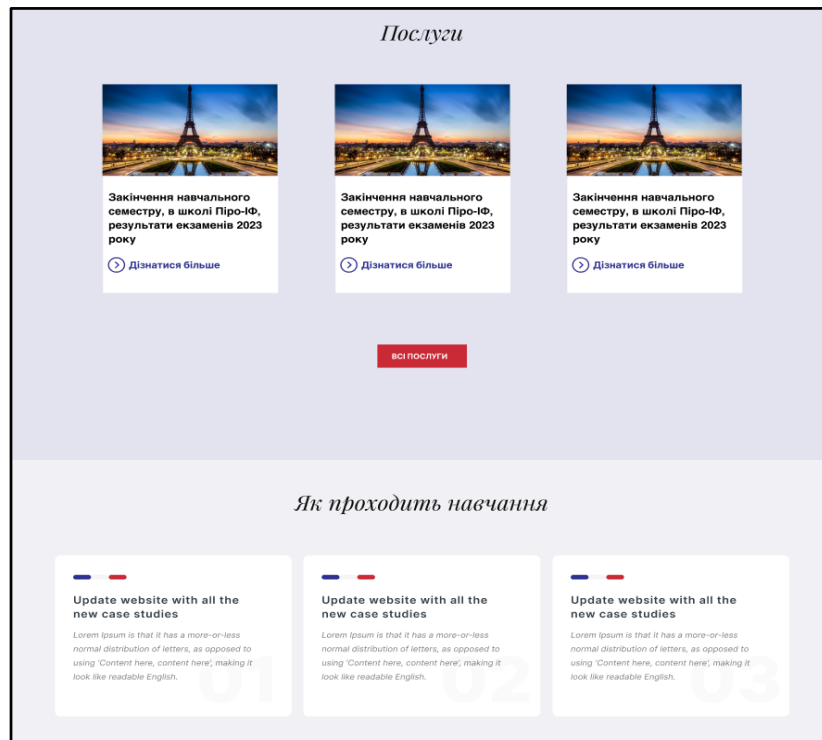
Послуги

Закінчення навчального семестру, в школі Піро-ІФ, результати екзаменів 2023 року

Дізнатися більше

Закінчення навчального семестру, в школі Піро-ІФ, результати екзаменів 2023 року

Дізнатися більше

Закінчення навчального семестру, в школі Піро-ІФ, результати екзаменів 2023 року

Дізнатися більше

ВСІ ПОСЛУГИ

Як проходить навчання

Update website with all the new case studies

Lorem Ipsum is that it has a more-or-less normal distribution of letters, as opposed to using 'Content here, content here', making it look like readable English.

01

Update website with all the new case studies

Lorem Ipsum is that it has a more-or-less normal distribution of letters, as opposed to using 'Content here, content here', making it look like readable English.

02

Update website with all the new case studies

Lorem Ipsum is that it has a more-or-less normal distribution of letters, as opposed to using 'Content here, content here', making it look like readable English.

03